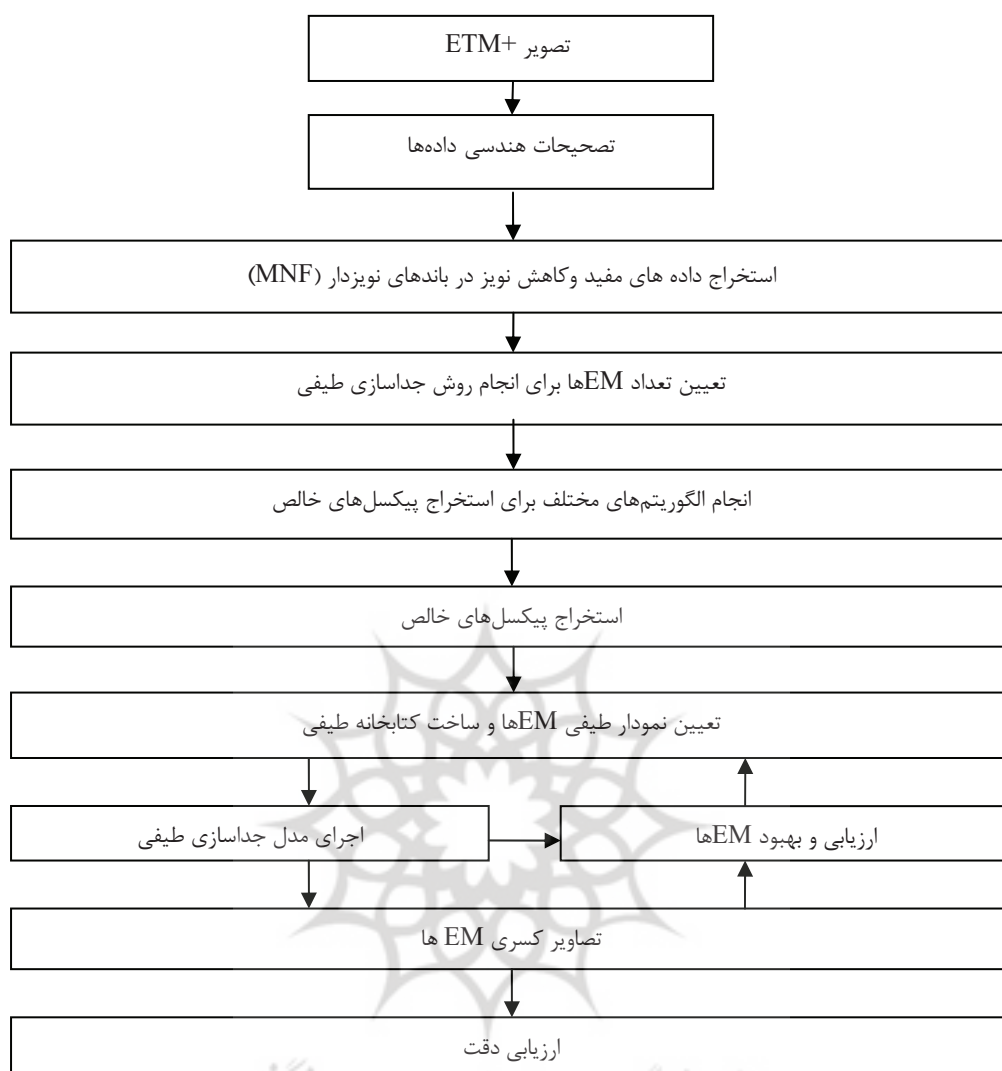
تصویر +ETM

تصحیحات هندسی داده‌ها

استخراج داده های مفید وکاهش نویز در باندهای نویزدار (MNF)

تعیین تعداد EMها برای انجام روش جداسازی طیفی

انجام الگوریتم‌های مختلف برای استخراج پیکسل‌های خالص

استخراج پیکسل‌های خالص

تعیین نمودار طیفی EMها و ساخت کتابخانه طیفی

اجرای مدل جداسازی طیفی

ارزیابی و بهبود EMها

تصاویر کسری EM ها

ارزیابی دقت